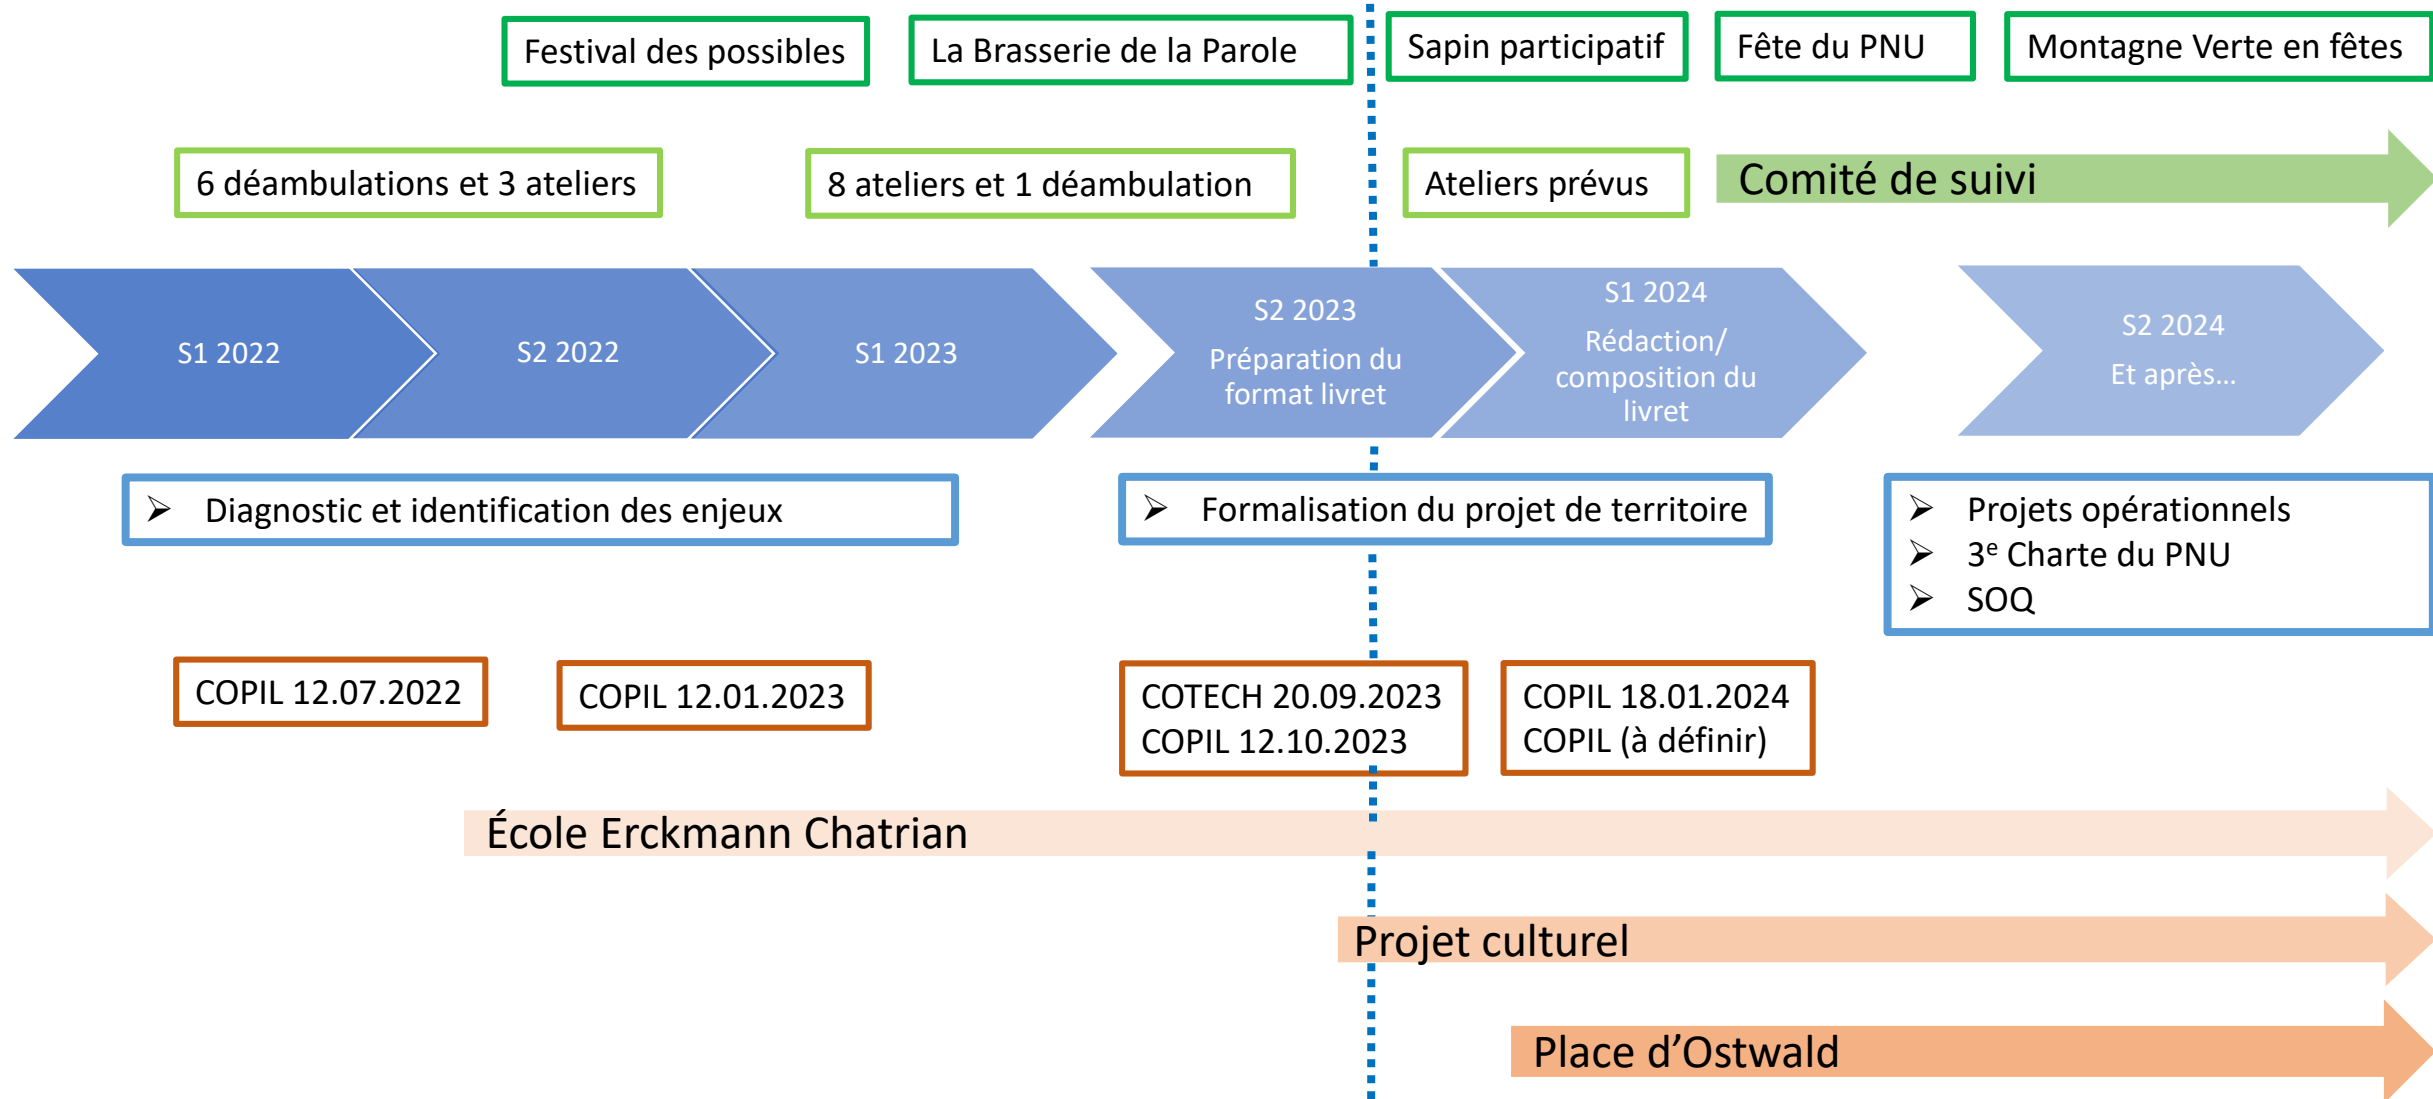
Festival des possibles

La Brasserie de la Parole

Sapin participatif

Fête du PNU

Montagne Verte en fêtes

6 déambulations et 3 ateliers

8 ateliers et 1 déambulation

Ateliers prévus

Comité de suivi

S1 2022

S2 2022

S1 2023

S2 2023
Préparation du format livret

S1 2024
Rédaction/ composition du livret

S2 2024
Et après…

➢ Diagnostic et identification des enjeux

➢ Formalisation du projet de territoire

➢ Projets opérationnels
➢ 3$^{e}$ Charte du PNU
➢ SOQ

COPIL 12.07.2022

COPIL 12.01.2023

COTECH 20.09.2023
COPIL 12.10.2023

COPIL 18.01.2024
COPIL (à définir)

École Erckmann Chatrian

Projet culturel

Place d'Ostwald